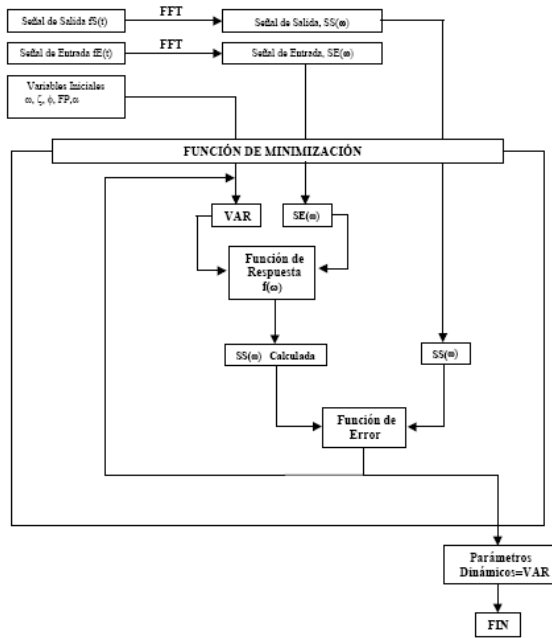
Señal de Salida fS(t)

FFT

Señal de Salida, SS(ω)

Señal de Entrada fE(t)

FFT

Señal de Entrada, SE(ω)

Variables Iniciales
ω, ζ, φ, FP, α

FUNCIÓN DE MINIMIZACIÓN

VAR

SE(ω)

Función de Respuesta f(ω)

SS(ω) Calculada

SS(ω)

Función de Error

Parámetros Dinámicos=VAR

FIN